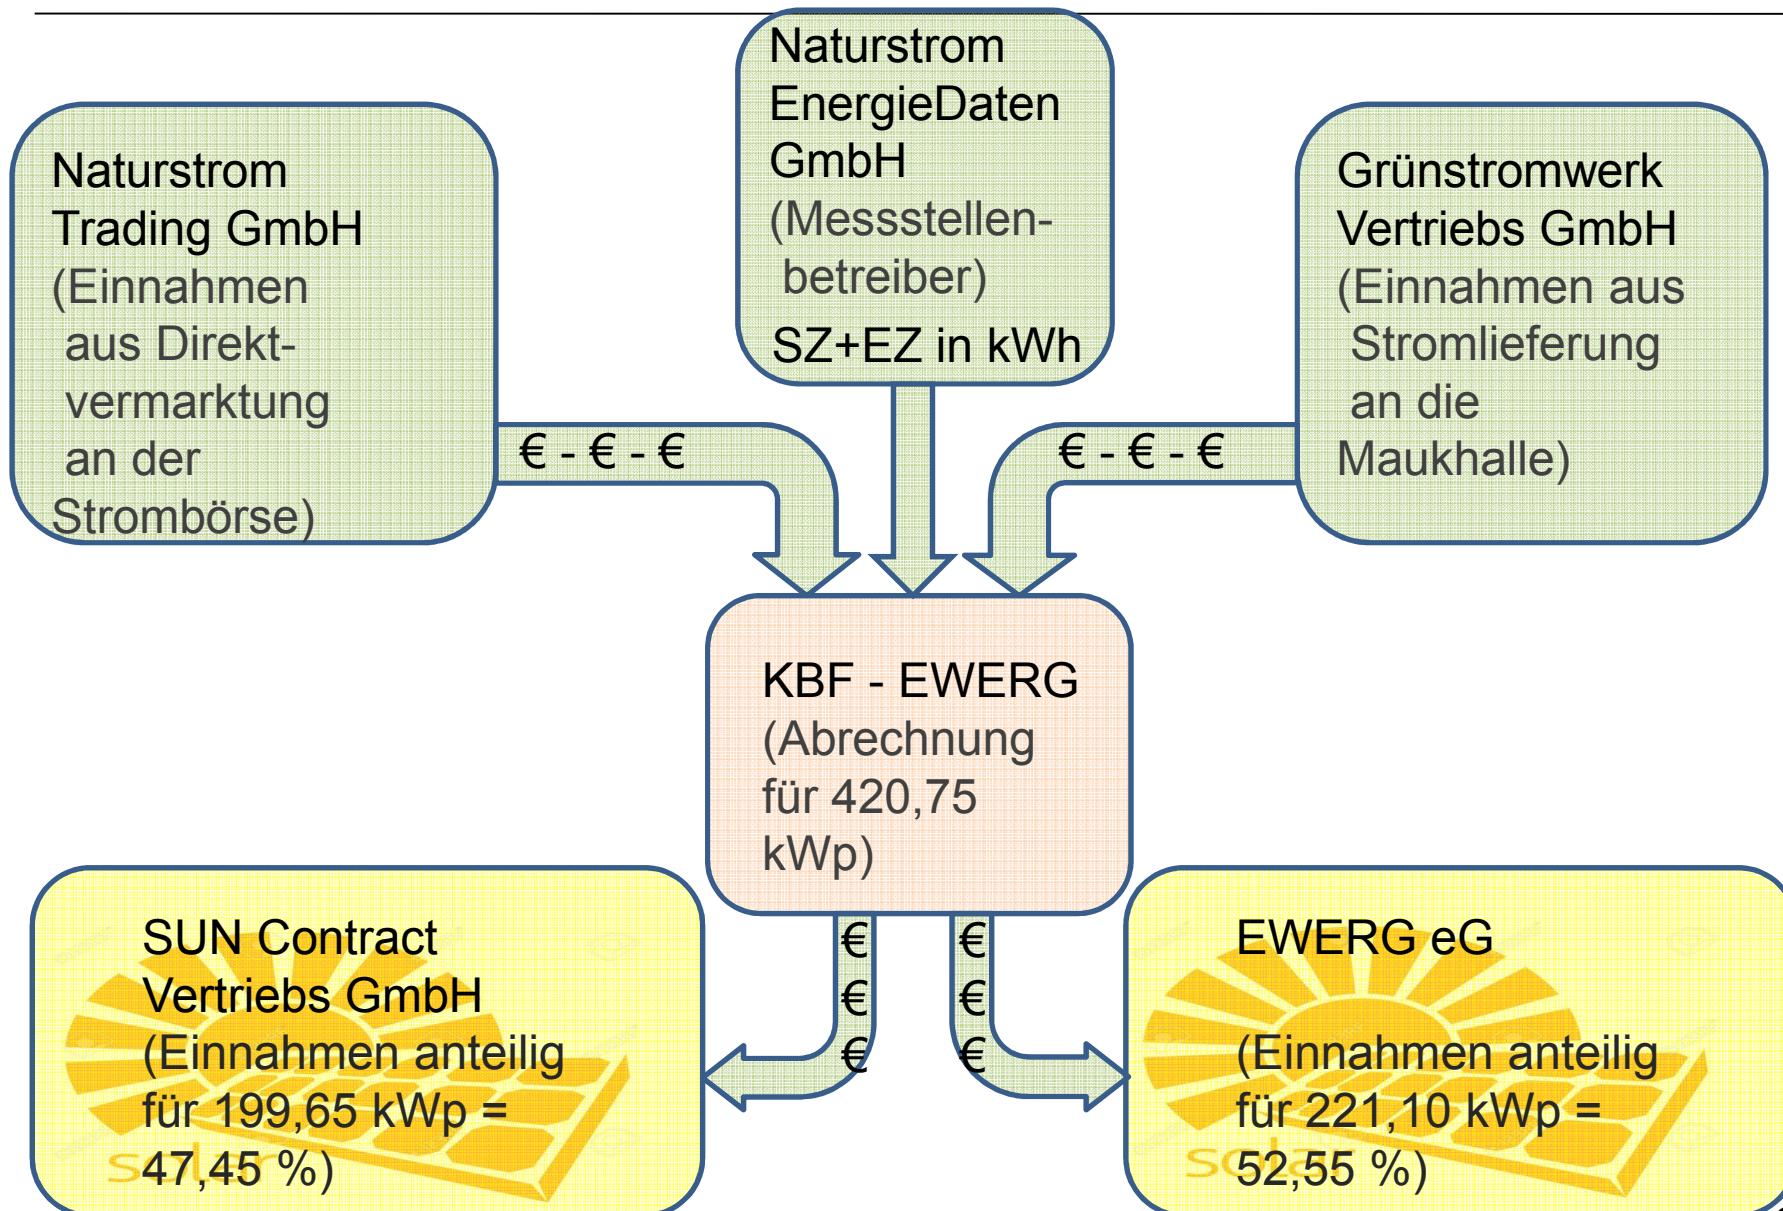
Naturstrom Trading GmbH (Einnahmen aus Direktvermarktung an der Strombörse)

€ - € - €

Naturstrom EnergieDaten GmbH (Messstellenbetreiber)

SZ+EZ in kWh

€ - € - €

Grünstromwerk Vertriebs GmbH (Einnahmen aus Stromlieferung an die Maukhalle)

KBF - EWERG (Abrechnung für 420,75 kWp)

€
€
€

€
€
€

SUN Contract Vertriebs GmbH (Einnahmen anteilig für 199,65 kWp = 47,45 %)

EWERG eG

(Einnahmen anteilig für 221,10 kWp = 52,55 %)